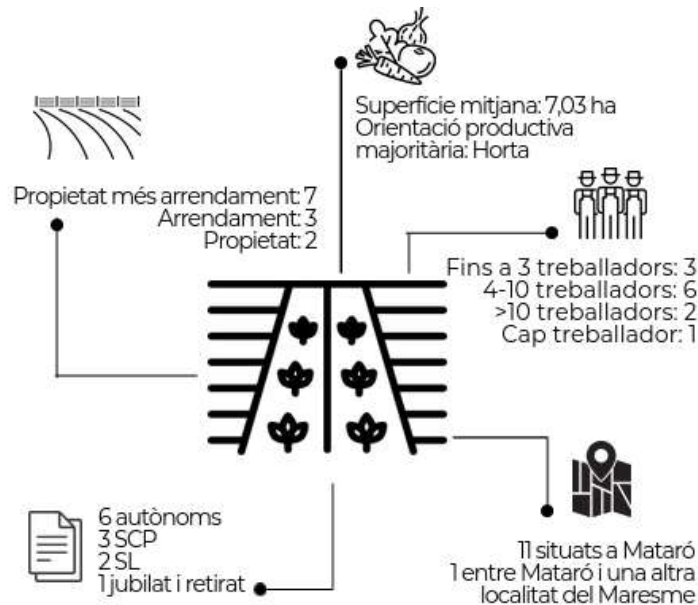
Superfície mitjana: 7,03 ha
Orientació productiva majoritària: Horta

Propietat més arrendament: 7
Arrendament: 3
Propietat: 2

Fins a 3 treballadors: 3
4-10 treballadors: 6
>10 treballadors: 2
Cap treballador: 1

6 autònoms
3 SCP
2 SL
1 jubilat i retirat

11 situats a Mataró
1 entre Mataró i una altra localitat del Maresme